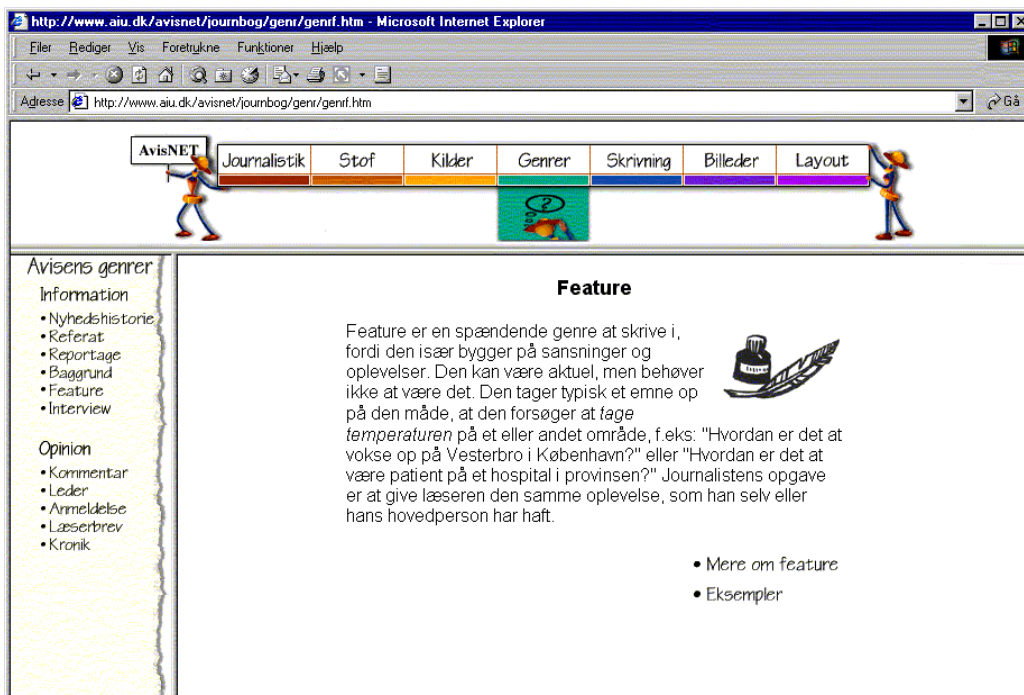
http://www.aiu.dk/avisnet/journbog/genr/genrf.htm - Microsoft Internet Explorer

Filer Rediger Vis Foretrukne Funktioner Hjælp

Adresse http://www.aiu.dk/avisnet/journbog/genr/genrf.htm Gå

AvisNET

Journalistik Stof Kilder Genrer Skrivning Billeder Layout

Avisens genrer
Information
• Nyhedshistorie
• Referat
• Reportage
• Baggrund
• Feature
• Interview

Opinion
• Kommentar
• Leder
• Anmeldelse
• Læserbrev
• Kronik

Feature

Feature er en spændende genre at skrive i, fordi den især bygger på sansninger og oplevelser. Den kan være aktuel, men behøver ikke at være det. Den tager typisk et emne op på den måde, at den forsøger at *tage temperaturen* på et eller andet område, f.eks: "Hvordan er det at vokse op på Vesterbro i København?" eller "Hvordan er det at være patient på et hospital i provinsen?" Journalistens opgave er at give læseren den samme oplevelse, som han selv eller hans hovedperson har haft.

• Mere om feature
• Eksempler